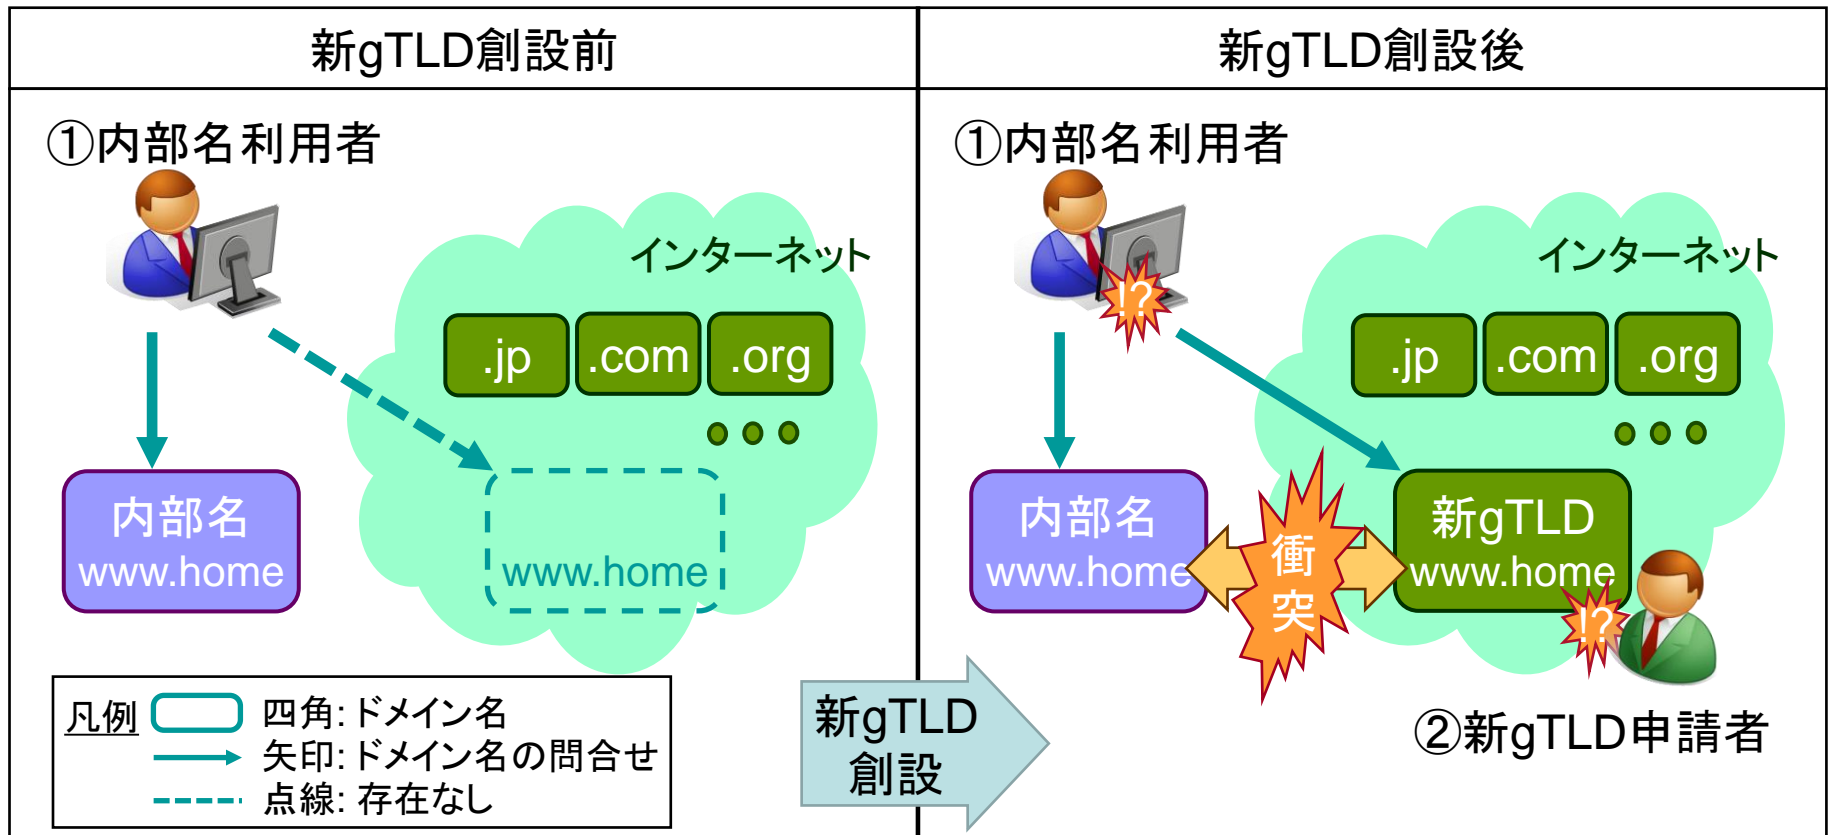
新gTLD創設前

①内部名利用者

インターネット

.jp .com .org

内部名
www.home

www.home

凡例 四角: ドメイン名
矢印: ドメイン名の問合せ
点線: 存在なし

新gTLD
創設

新gTLD創設後

①内部名利用者

!?

インターネット

.jp .com .org

内部名
www.home

衝
突

新gTLD
www.home

!?

②新gTLD申請者